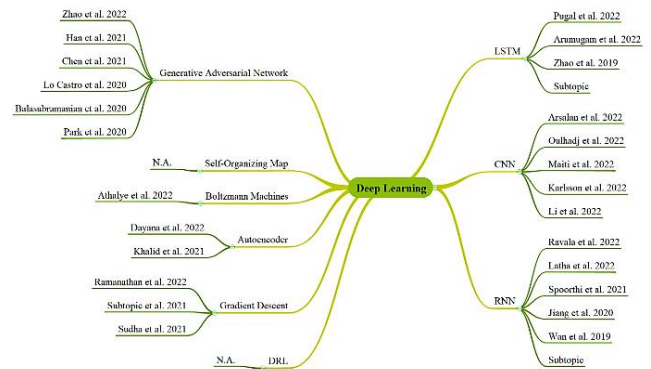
Deep Learning

Generative Adversarial Network
Zhao et al. 2022
Han et al. 2021
Chen et al. 2021
Lo Castro et al. 2020
Balasubramanian et al. 2020
Park et al. 2020

Self-Organizing Map
N.A.

Boltzmann Machines
Athalye et al. 2022

Autoencoder
Dayana et al. 2022
Khalid et al. 2021

Gradient Descent
Ramanathan et al. 2022
Subtopic et al. 2021
Sudha et al. 2021

DRL
N.A.

LSTM
Pugal et al. 2022
Arumugam et al. 2022
Zhao et al. 2019
Subtopic

CNN
Arsalan et al. 2022
Oulhadj et al. 2022
Maiti et al. 2022
Karlsson et al. 2022
Li et al. 2022

RNN
Ravala et al. 2022
Latha et al. 2022
Spoorthi et al. 2021
Jiang et al. 2020
Wan et al. 2019
Subtopic